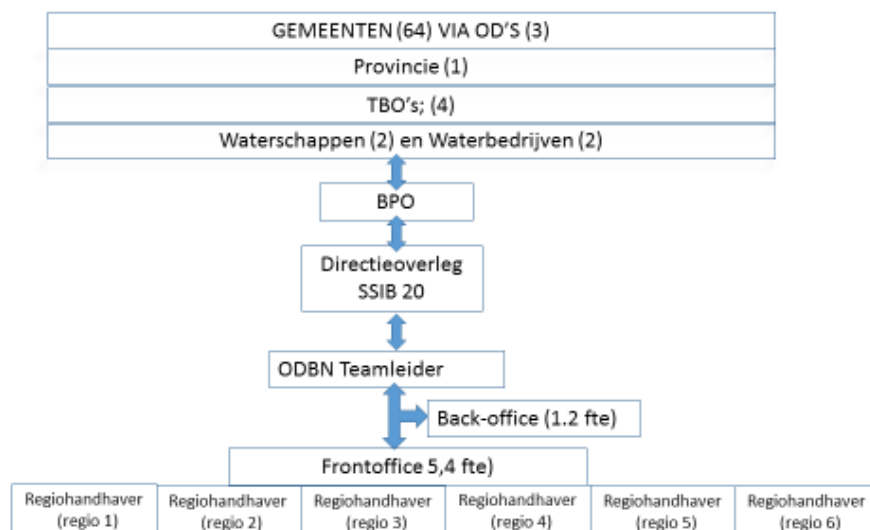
GEMEENTEN (64) VIA OD'S (3)

Provincie (1)

TBO's; (4)

Waterschappen (2) en Waterbedrijven (2)

BPO

Directieoverleg SSIB 20

ODBN Teamleider

Back-office (1.2 fte)

Frontoffice 5,4 fte)

Regiohandhaver (regio 1)

Regiohandhaver (regio 2)

Regiohandhaver (regio 3)

Regiohandhaver (regio 4)

Regiohandhaver (regio 5)

Regiohandhaver (regio 6)